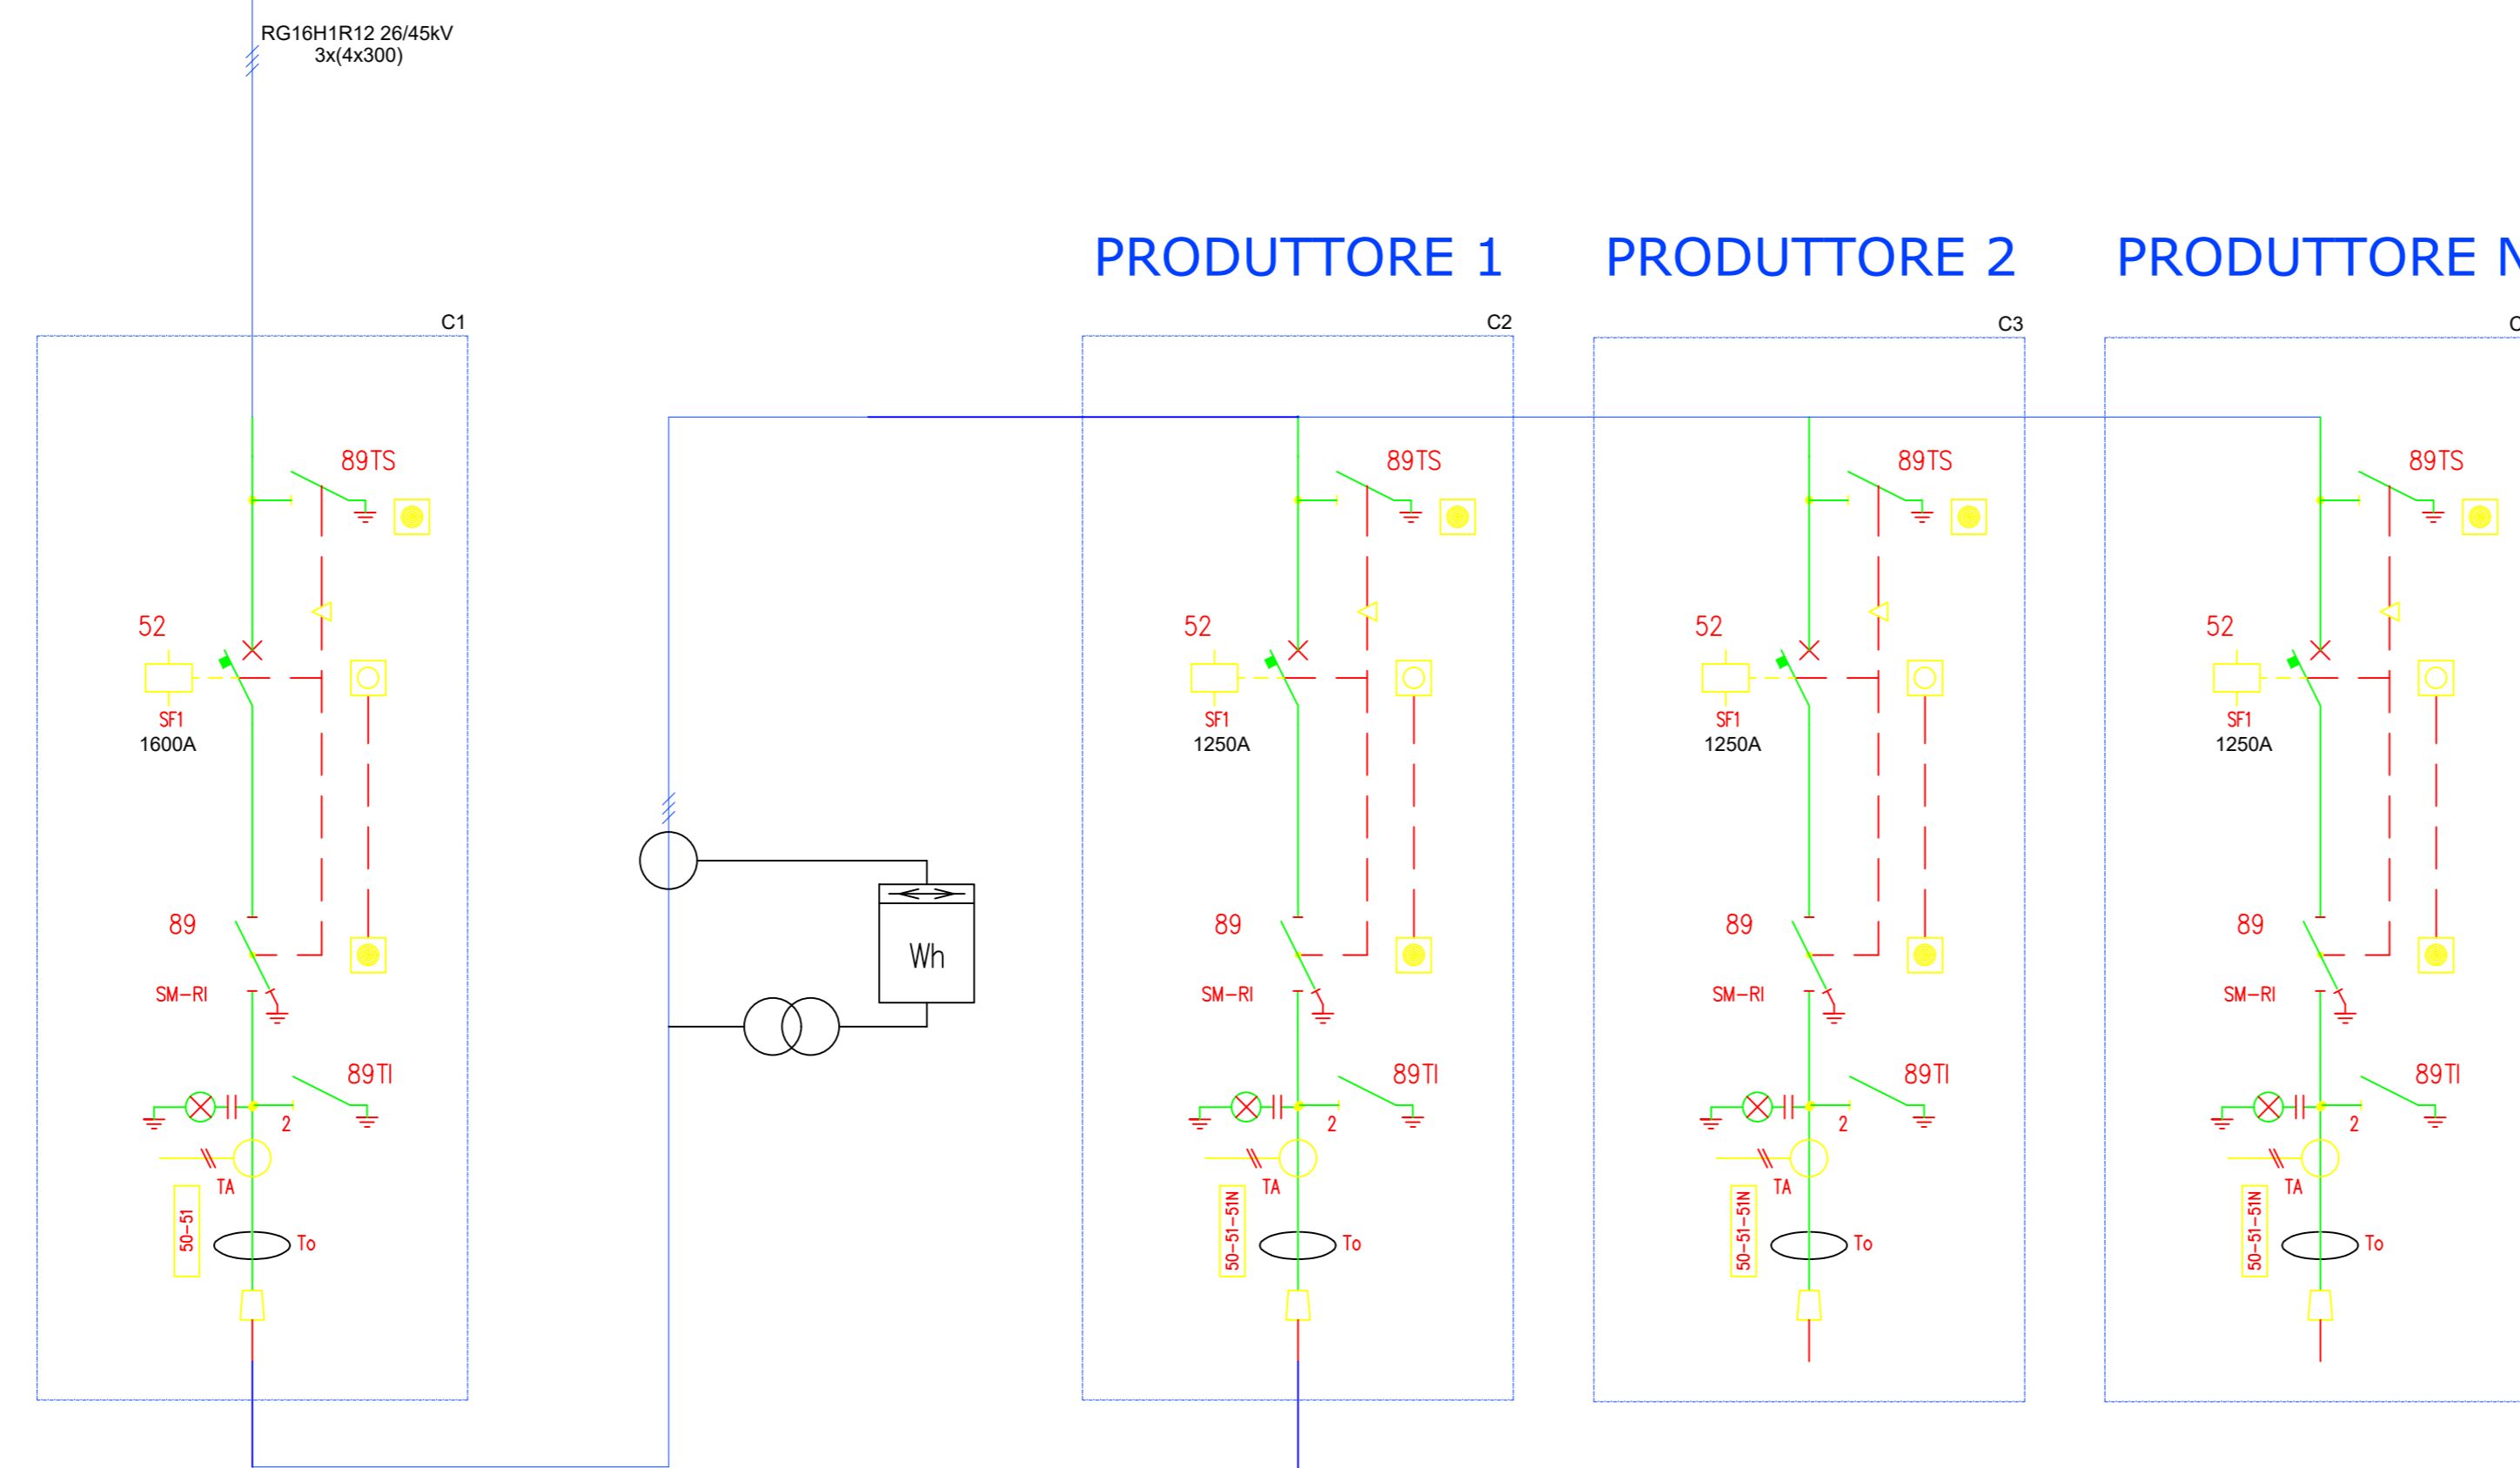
RG16H1R12 26/45kV
3x(4x300)

PRODUTTORE 1 PRODUTTORE 2 PRODUTTORE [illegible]

C1

89TS

52

SF1
1600A

89

SM-RI

89TI

2

TA

50-51

To

Wh

C2

89TS

52

SF1
1250A

89

SM-RI

89TI

2

TA

50-51-51N

To

C3

89TS

52

SF1
1250A

89

SM-RI

89TI

2

TA

50-51-51N

To

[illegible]

89TS

52

SF1
1250A

89

SM-RI

89TI

2

TA

50-51-51N

To